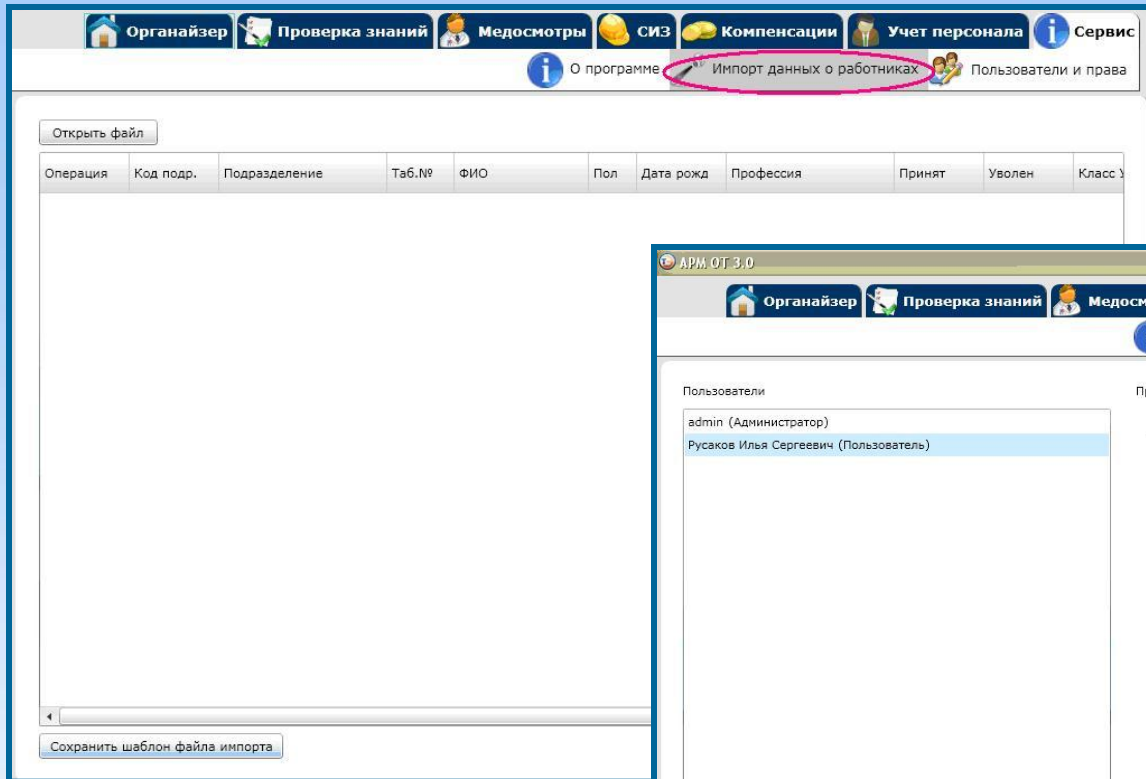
Органайзер | Проверка знаний | Медосмотры | СИЗ | Компенсации | Учет персонала | Сервис

О программе | Импорт данных о работниках | Пользователи и права

Открыть файл

| Операция | Код подр. | Подразделение | Таб.№ | ФИО | Пол | Дата рожд | Профессия | Принят | Уволен | Класс У |
|---|---|---|---|---|---|---|---|---|---|---|

Сохранить шаблон файла импорта

АРМ ОТ 3.0

Органайзер | Проверка знаний | Медосм

Пользователи

Пр

admin (Администратор)
Русаков Илья Сергеевич (Пользователь)